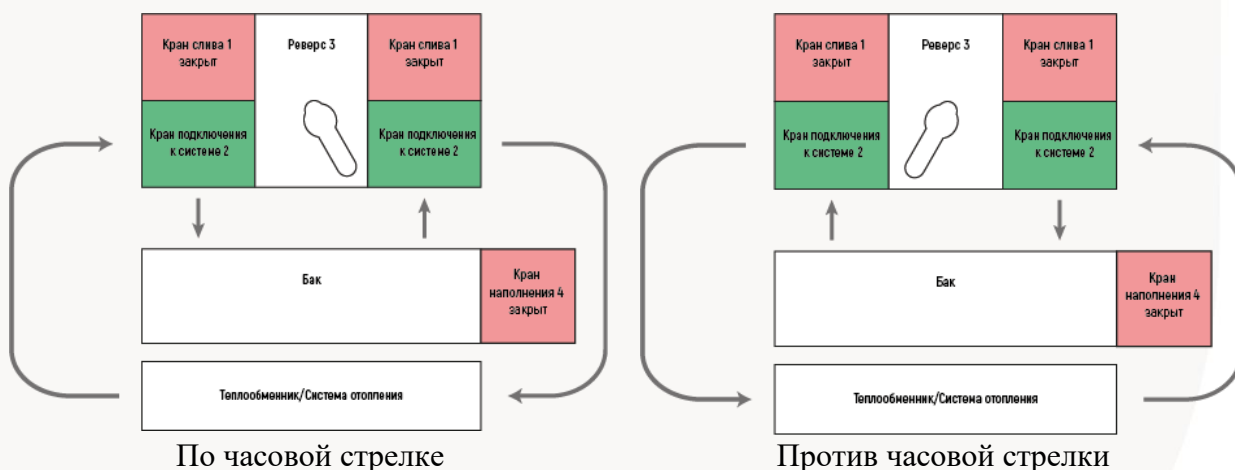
Кран слива 1 закрыт

Реверс 3

Кран слива 1 закрыт

Кран подключения к системе 2

Кран подключения к системе 2

Бак

Кран наполнения 4 закрыт

Теплообменник/Система отопления

По часовой стрелке

Кран слива 1 закрыт

Реверс 3

Кран слива 1 закрыт

Кран подключения к системе 2

Кран подключения к системе 2

Бак

Кран наполнения 4 закрыт

Теплообменник/Система отопления

Против часовой стрелки